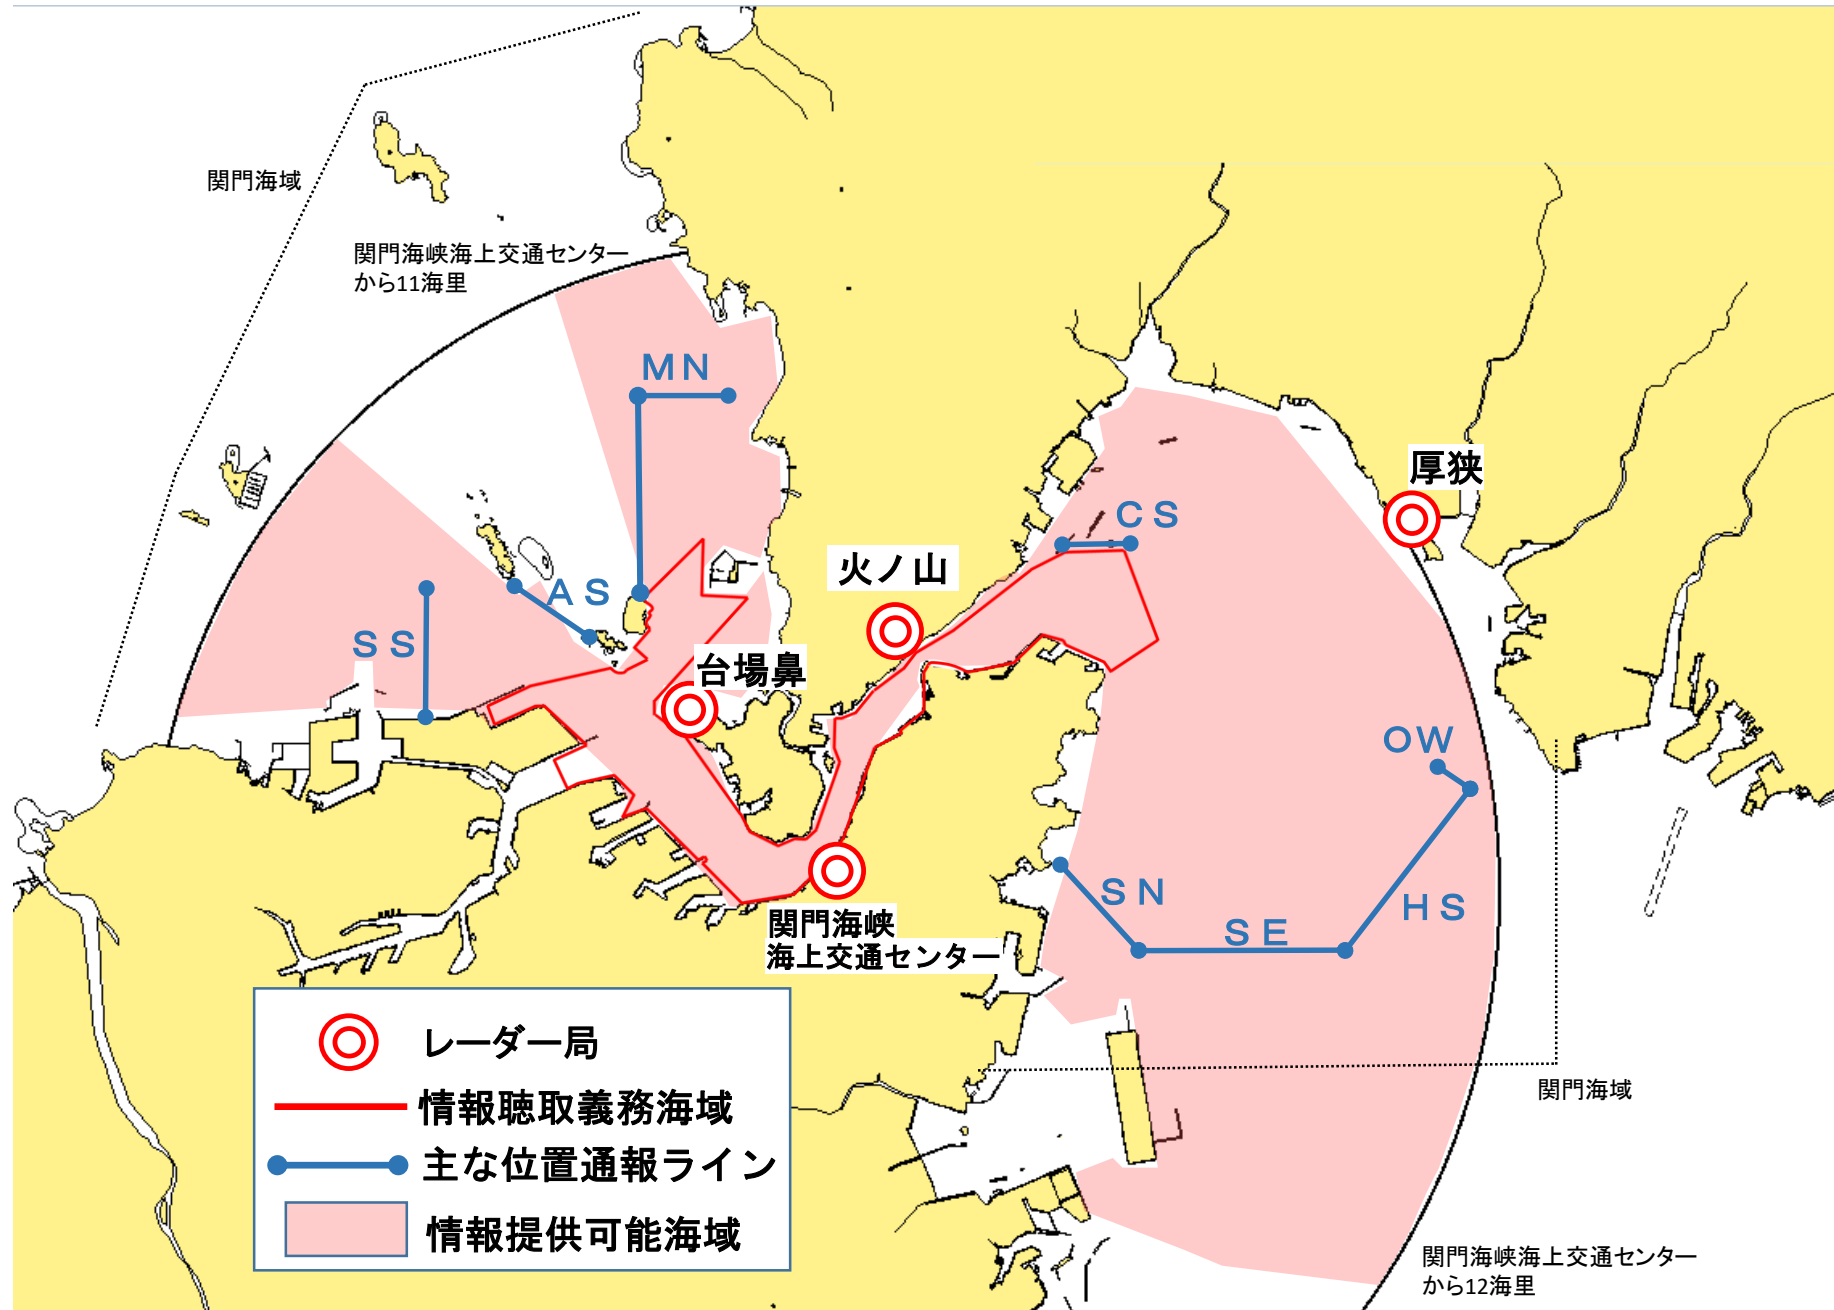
関門海域

関門海峡海上交通センターから11海里

MN

厚狭

CS

火ノ山

AS

SS

台場鼻

OW

SN

HS

SE

関門海峡
海上交通センター

レーダー局

情報聴取義務海域

主な位置通報ライン

情報提供可能海域

関門海域

関門海峡海上交通センターから12海里